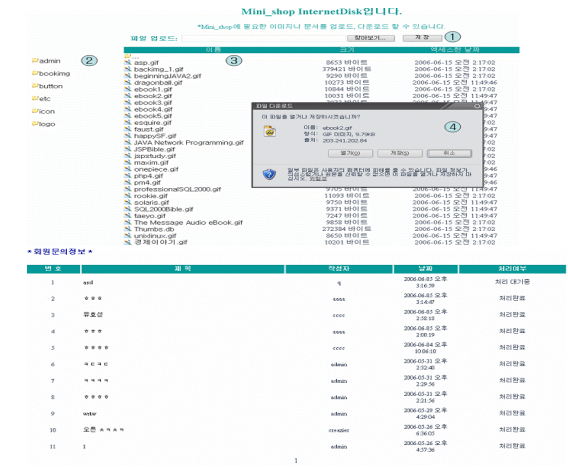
Mini_shop InternetDisk입니다.

*Mini_shop에 필요한 이미지나 문서를 업로드, 다운로드 할 수 있습니다.

파일 업로드: 찾아보기... 저장 ①

② ③

| 이름 | 크기 | 액세스한 날짜 |
|---|---|---|
| asp.gif | 8653 바이트 | 2006-06-15 오전 2:17:02 |
| backimg_1.gif | 379421 바이트 | 2006-06-15 오전 2:17:02 |
| beginningJAVA2.gif | 9290 바이트 | 2006-06-15 오전 2:17:02 |
| dragonball.gif | 10273 바이트 | 2006-06-15 오전 11:49:46 |
| ebook1.gif | 10844 바이트 | 2006-06-15 오전 2:17:02 |
| ebook2.gif | 10031 바이트 | 2006-06-15 오전 11:49:47 |
| ebook3.gif | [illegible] | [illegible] |
| ebook4.gif | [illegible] | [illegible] |
| ebook5.gif | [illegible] | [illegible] |
| esquire.gif | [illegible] | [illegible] |
| faust.gif | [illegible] | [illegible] |
| happySF.gif | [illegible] | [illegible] |
| JAVA Network Programming.gif | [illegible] | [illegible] |
| JSPBible.gif | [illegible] | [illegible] |
| jspstudy.gif | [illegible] | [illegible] |
| maxim.gif | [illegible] | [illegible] |
| onepiece.gif | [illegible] | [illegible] |
| php4.gif | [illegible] | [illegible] |
| pm4.gif | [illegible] | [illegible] |
| professionalSQL2000.gif | 9705 바이트 | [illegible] |
| rookie.gif | 11093 바이트 | 2006-06-15 오전 2:17:02 |
| solaris.gif | 9750 바이트 | 2006-06-15 오전 11:49:47 |
| SQL2000Bible.gif | 9371 바이트 | 2006-06-15 오전 11:49:47 |
| taeyo.gif | 7247 바이트 | 2006-06-15 오전 2:17:02 |
| The Message Audio eBook.gif | 9858 바이트 | 2006-06-15 오전 2:17:02 |
| Thumbs.db | 272384 바이트 | 2006-06-15 오전 2:17:02 |
| unixlinux.gif | 8650 바이트 | 2006-06-15 오전 11:49:47 |
| 경제야이기.gif | 10201 바이트 | 2006-06-15 오전 2:17:02 |

admin
bookimg
button
etc
icon
logo

파일 다운로드
이 파일을 열거나 저장하시겠습니까? ④
이름: ebook2.gif
형식: GIF 이미지, 9.79KB
원본: 203.241.202.84
열기(O) 저장(S) 취소
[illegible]

*회원문의정보*

| 번 호 | 제 목 | 작성자 | 날짜 | 처리여부 |
|---|---|---|---|---|
| 1 | qsd | q | 2006-06-03 오후 3:16:59 | 처리 대기중 |
| 2 | ㅎㅎㅎ | ssss | 2006-06-03 오후 3:14:49 | 처리완료 |
| 3 | 뮤호성 | cccc | 2006-06-03 오후 2:58:10 | 처리완료 |
| 4 | ㅎㅎㅎ | ssss | 2006-06-03 오후 2:08:19 | 처리완료 |
| 5 | ㅎㅎㅎㅎ | cccc | 2006-06-04 오후 10:06:10 | 처리완료 |
| 6 | ㅋㅋㅋㅋ | admin | 2006-05-31 오후 2:32:48 | 처리완료 |
| 7 | ㅋㅋㅋㅋ | admin | 2006-05-31 오후 2:29:56 | 처리완료 |
| 8 | ㅎㅎㅎㅎ | admin | 2006-05-31 오후 2:21:56 | 처리완료 |
| 9 | wrtw | admin | 2006-05-29 오후 4:29:04 | 처리완료 |
| 10 | 오픈 ㅊㅊㅊㅊ | creative | 2006-05-26 오후 6:36:03 | 처리완료 |
| 11 | 1 | admin | 2006-05-26 오후 4:57:36 | 처리완료 |

1